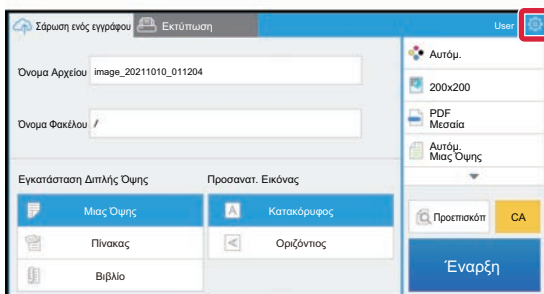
Σάρωση ενός εγγράφου
Εκτύπωση
User
Όνομα Αρχείου image_20211010_011204
Όνομα Φακέλου /
Εγκατάσταση Διπλής Όψης
Μιας Όψης
Πίνακας
Βιβλίο
Προσανατ. Εικόνας
Κατακόρυφος
Οριζόντιος
Αυτόμ.
200x200
PDF Μεσαία
Αυτόμ. Μιας Όψης
Προεπισκόπ
CA
Έναρξη